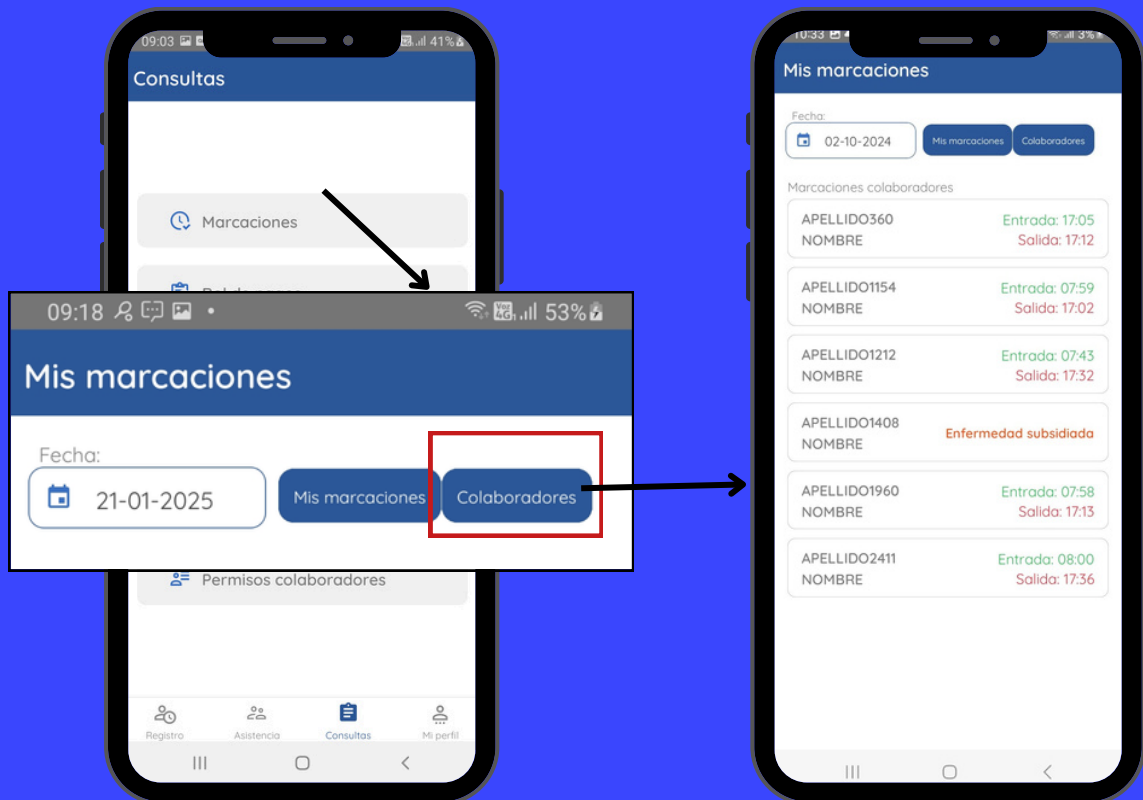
09:03 41%

Consultas

Marcaciones

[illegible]

09:18 53%

Mis marcaciones

Fecha:

21-01-2025

Mis marcaciones

Colaboradores

Permisos colaboradores

Registro

Asistencia

Consultas

Mi perfil

10:33 3%

Mis marcaciones

Fecha:

02-10-2024

Mis marcaciones

Colaboradores

Marcaciones colaboradores

APELLIDO360
NOMBRE
Entrada: 17:05
Salida: 17:12

APELLIDO1154
NOMBRE
Entrada: 07:59
Salida: 17:02

APELLIDO1212
NOMBRE
Entrada: 07:43
Salida: 17:32

APELLIDO1408
NOMBRE
Enfermedad subsidiada

APELLIDO1960
NOMBRE
Entrada: 07:58
Salida: 17:13

APELLIDO2411
NOMBRE
Entrada: 08:00
Salida: 17:36